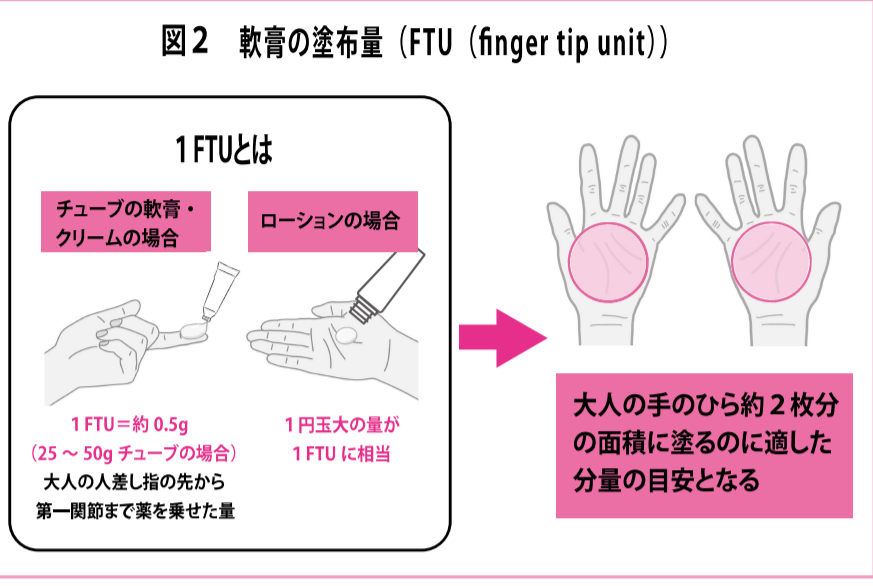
図２　軟膏の塗布量（FTU（finger tip unit））

１FTUとは

チューブの軟膏・クリームの場合

ローションの場合

１FTU＝約 0.5g
（25 ～ 50g チューブの場合）
大人の人差し指の先から第一関節まで薬を乗せた量

１円玉大の量が
１FTU に相当

大人の手のひら約２枚分の面積に塗るのに適した分量の目安となる